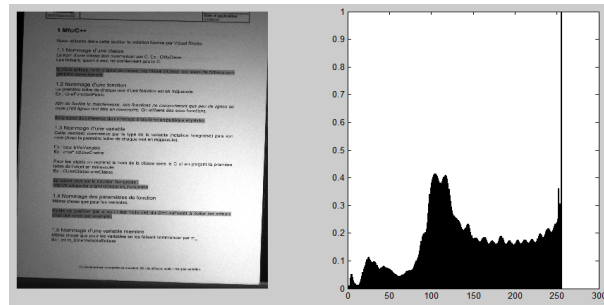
1 MFC/C++

1.1 Nommage d'une classe

1.2 Nommage d'une fonction

1.3 Nommage d'une variable

1.4 Nommage des paramètres de fonction

1.5 Nommage d'une variable membre

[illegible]

1
0.9
0.8
0.7
0.6
0.5
0.4
0.3
0.2
0.1
0
0 50 100 150 200 250 300